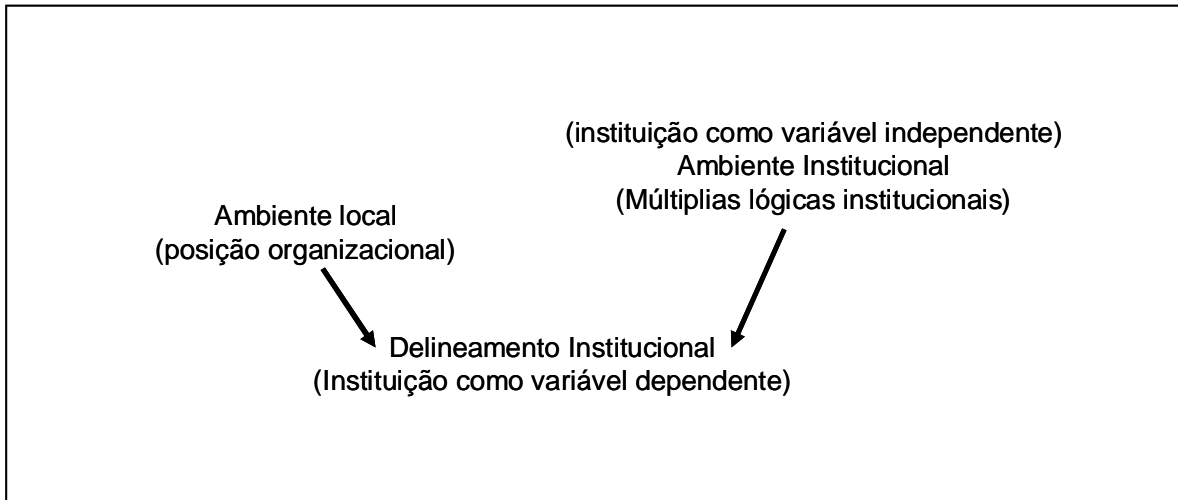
(instituição como variável independente)
Ambiente Institucional
(Múltiplias lógicas institucionais)

Ambiente local
(posição organizacional)

Delineamento Institucional
(Instituição como variável dependente)